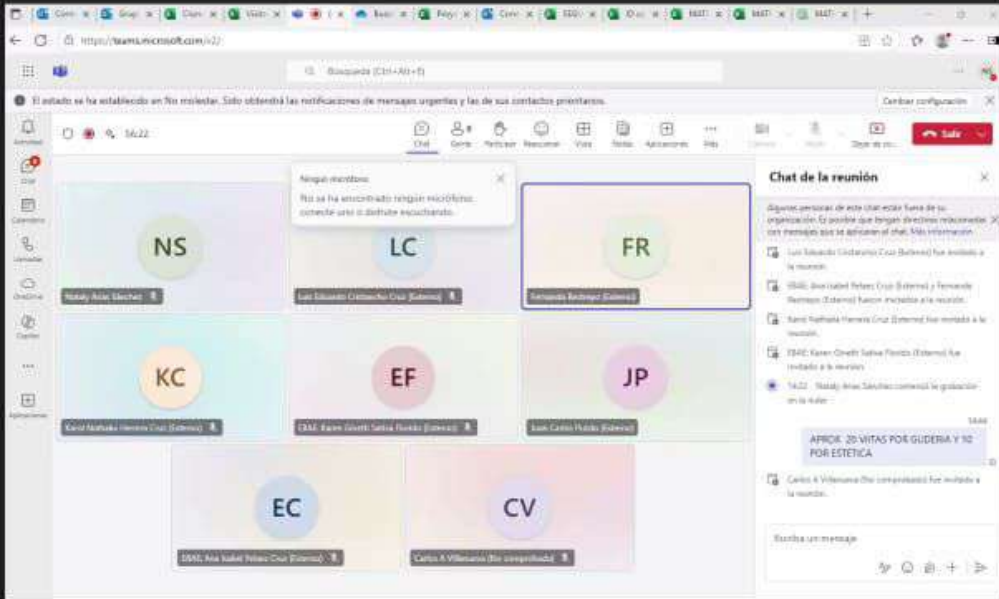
https://teams.microsoft.com/v2/

Búsqueda (Ctrl+Alt+E)

El estado se ha establecido en No molestar. Solo obtendrá las notificaciones de mensajes urgentes y las de sus contactos prioritarios.

Cambiar configuración

Actividad
Chat
Calendario
Llamadas
OneDrive
Copilot
Aplicaciones

56:22

Chat
Gente
Participar
Reaccionar
Vista
Notas
Aplicaciones
Más
Cámara
Micro
Dejar de co...
Salir

Ningún micrófono
No se ha encontrado ningún micrófono, conecte uno o disfrute escuchando.

NS
Nataly Arias Sánchez

LC
Luis Eduardo Costancho Cruz (Externo)

FR
Fernanda Restrepo (Externo)

KC
Karol Nathalia Herrera Cruz (Externo)

EF
EBAE: Karen Ginethi Sativa Florido (Externo)

JP
Juan Carlos Pulido (Externo)

EC
EBAE: Ana Isabel Peláez Cruz (Externo)

CV
Carlos A Villanueva (No comprobado)

Chat de la reunión

Algunas personas de este chat están fuera de su organización. Es posible que tengan directivas relacionadas con mensajes que se aplicarán al chat. Más información

Luis Eduardo Costancho Cruz (Externo) fue invitado a la reunión.

EBAE: Ana Isabel Peláez Cruz (Externo) y Fernanda Restrepo (Externo) fueron invitados a la reunión.

Karol Nathalia Herrera Cruz (Externo) fue invitado a la reunión.

EBAE: Karen Ginethi Sativa Florido (Externo) fue invitado a la reunión.

14:22 Nataly Arias Sánchez comenzó la grabación en la nube.

14:44

APROX 20 VITAS POR GUDERIA Y 10 POR ESTETICA

Carlos A Villanueva (No comprobado) fue invitado a la reunión.

Escriba un mensaje